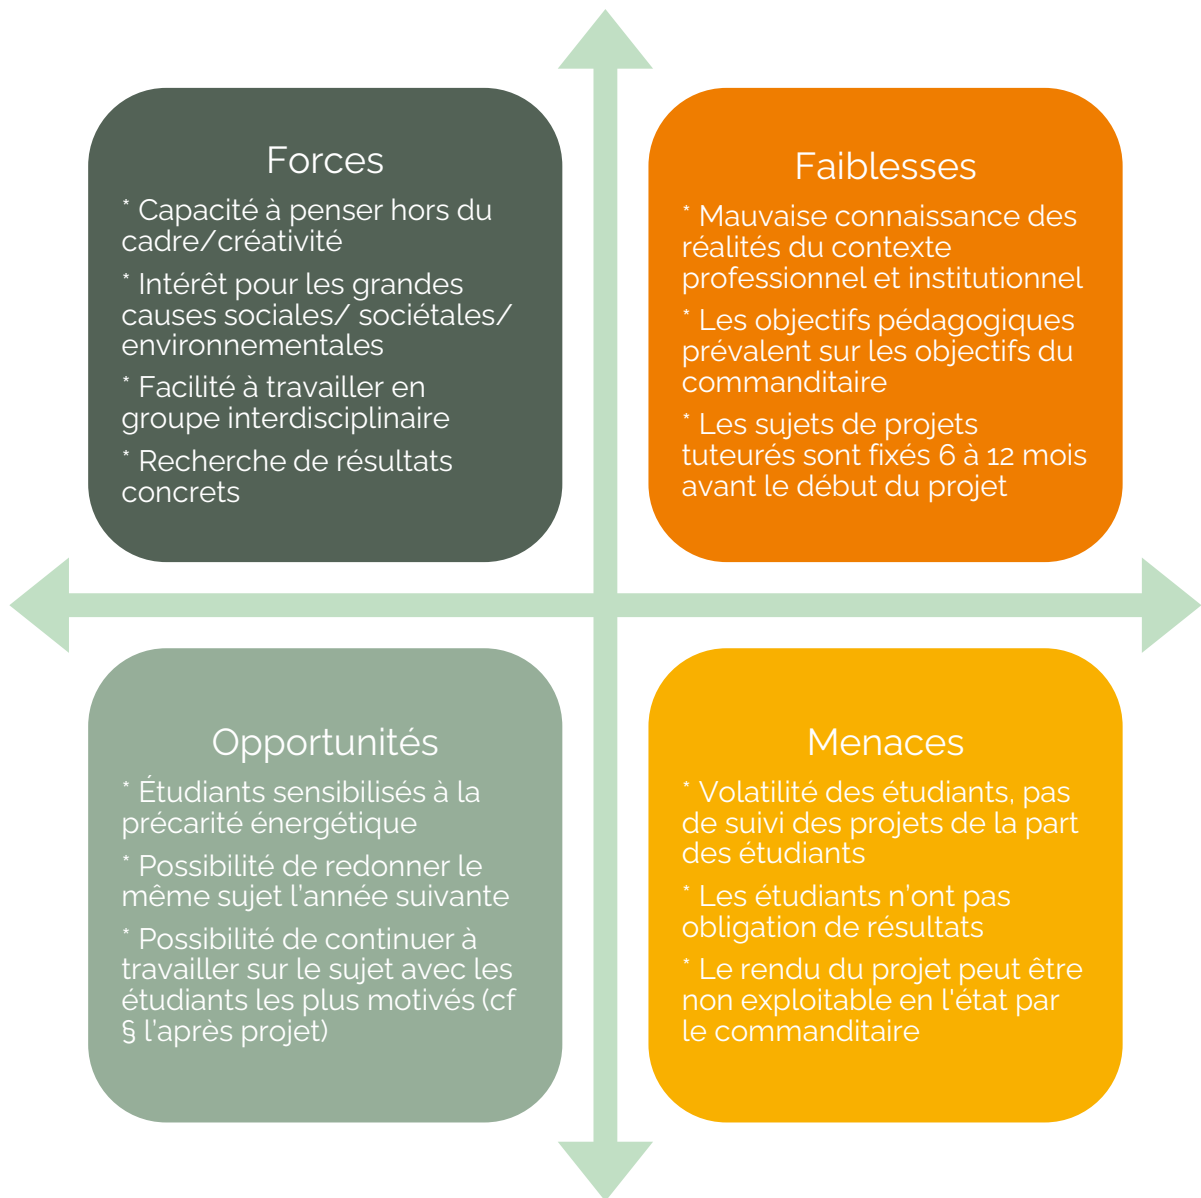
Forces

* Capacité à penser hors du cadre/créativité

* Intérêt pour les grandes causes sociales/ sociétales/ environnementales

* Facilité à travailler en groupe interdisciplinaire

* Recherche de résultats concrets

Faiblesses

* Mauvaise connaissance des réalités du contexte professionnel et institutionnel

* Les objectifs pédagogiques prévalent sur les objectifs du commanditaire

* Les sujets de projets tuteurés sont fixés 6 à 12 mois avant le début du projet

Opportunités

* Étudiants sensibilisés à la précarité énergétique

* Possibilité de redonner le même sujet l'année suivante

* Possibilité de continuer à travailler sur le sujet avec les étudiants les plus motivés (cf § l'après projet)

Menaces

* Volatilité des étudiants, pas de suivi des projets de la part des étudiants

* Les étudiants n'ont pas obligation de résultats

* Le rendu du projet peut être non exploitable en l'état par le commanditaire